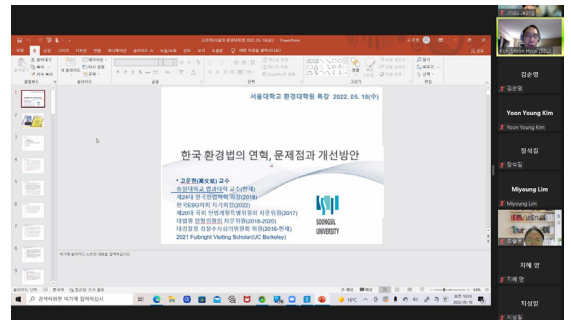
서울대학교 환경대학원 특강 2022. 05. 18(수)

한국 환경법의 연혁, 문제점과 개선방안

• 고문현(高文炫) 교수
숭실대학교 법과대학 교수(현재)
제24대 한국헌법학회 회장(2018)
한국ESG학회 초대회장(2022)
제20대 국회 헌법개정특별위원회 자문위원(2017)
대법원 양형위원회 자문위원(2018-2020)
대검찰청 검찰수사심의위원회 위원(2018-현재)
2021 Fulbright Visiting Scholar(UC Berkeley)

SOONGSIL UNIVERSITY

Kim Moon Hyun (SSU)

김순영

Yoon Young Kim

정석길

Miyoung Lim

지혜 양

지성민